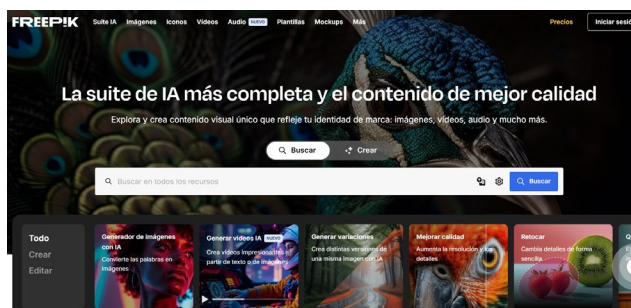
FREEPIK Suite IA Imágenes Iconos Videos Audio NUEVO Plantillas Mockups Más

Precios Iniciar sesió

La suite de IA más completa y el contenido de mejor calidad

Explora y crea contenido visual único que refleje tu identidad de marca: imágenes, vídeos, audio y mucho más.

Buscar Crear

Buscar en todos los recursos

Buscar

Todo
Crear
Editar

Generador de imágenes con IA
Convierte las palabras en imágenes

Generar vídeos IA NUEVO
Crea vídeos impresionantes a partir de texto o de imágenes

Generar variaciones
Crea distintas versiones de una misma imagen con IA

Mejorar calidad
Aumenta la resolución y los detalles

Retocar
Cambia detalles de forma sencilla.